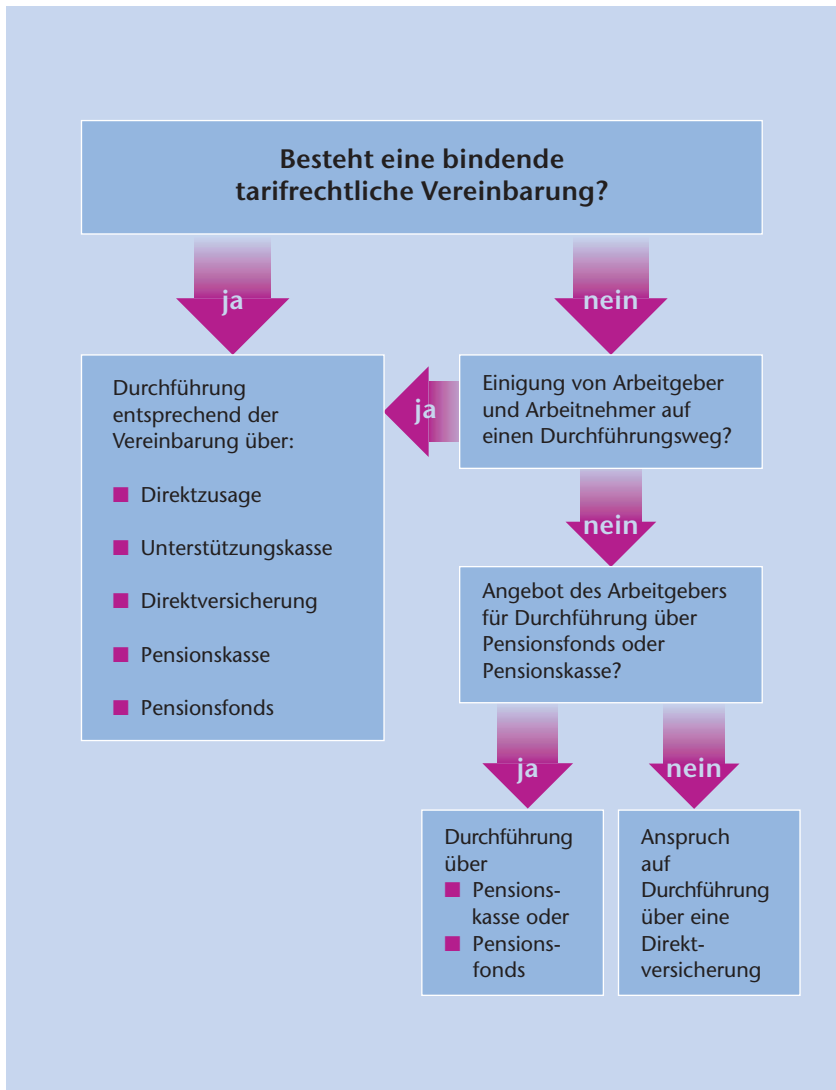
Besteht eine bindende tarifrechtliche Vereinbarung?

ja

nein

Durchführung entsprechend der Vereinbarung über:

- Direktzusage
- Unterstützungskasse
- Direktversicherung
- Pensionskasse
- Pensionsfonds

ja

Einigung von Arbeitgeber und Arbeitnehmer auf einen Durchführungsweg?

nein

Angebot des Arbeitgebers für Durchführung über Pensionsfonds oder Pensionskasse?

ja

nein

Durchführung über
- Pensionskasse oder
- Pensionsfonds

Anspruch auf Durchführung über eine Direktversicherung